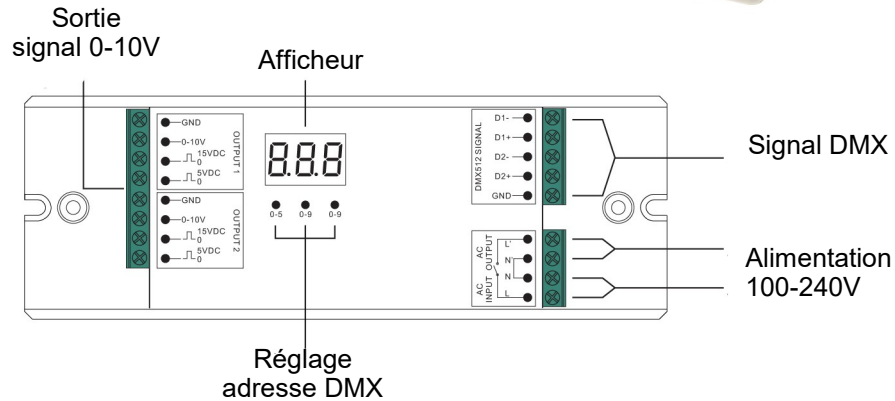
Sortie signal 0-10V

Afficheur

GND
0-10V
15VDC
0
5VDC
0
OUTPUT1

GND
0-10V
15VDC
0
5VDC
0
OUTPUT 2

888

0-5 0-9 0-9

DMX512 SIGNAL
D1-
D1+
D2-
D2+
GND

AC OUTPUT
L'
N'
AC INPUT
N
L

Signal DMX

Alimentation 100-240V

Réglage adresse DMX